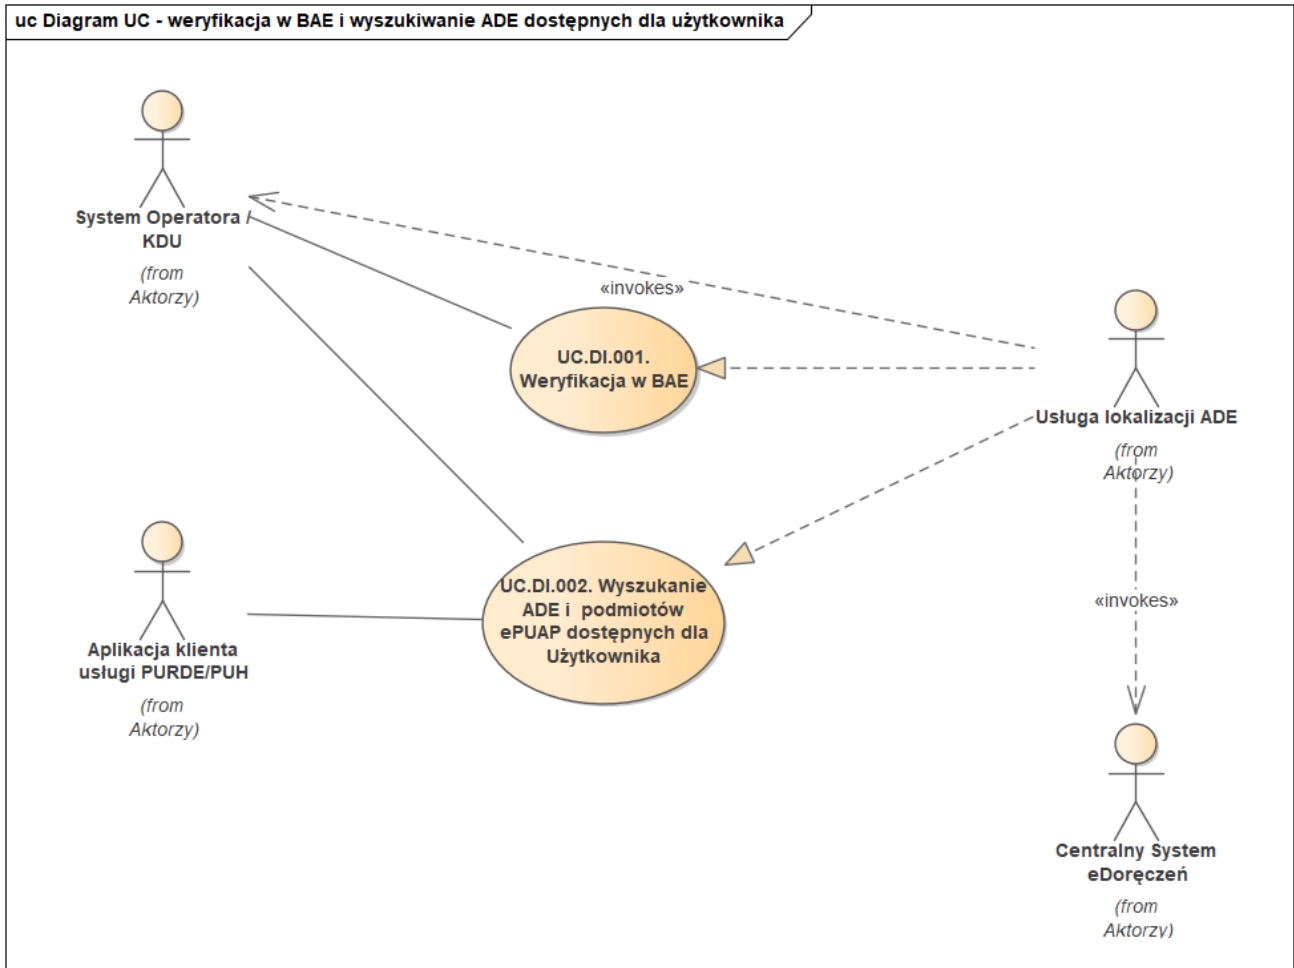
uc Diagram UC - weryfikacja w BAE i wyszukiwanie ADE dostępnych dla użytkownika

System Operatora / KDU

(from Aktorzy)

«invokes»

UC.DI.001. Weryfikacja w BAE

Usługa lokalizacji ADE

(from Aktorzy)

Aplikacja klienta usługi PURDE/PUH

(from Aktorzy)

UC.DI.002. Wyszukanie ADE i podmiotów ePUAP dostępnych dla Użytkownika

«invokes»

Centralny System eDoręczeń

(from Aktorzy)